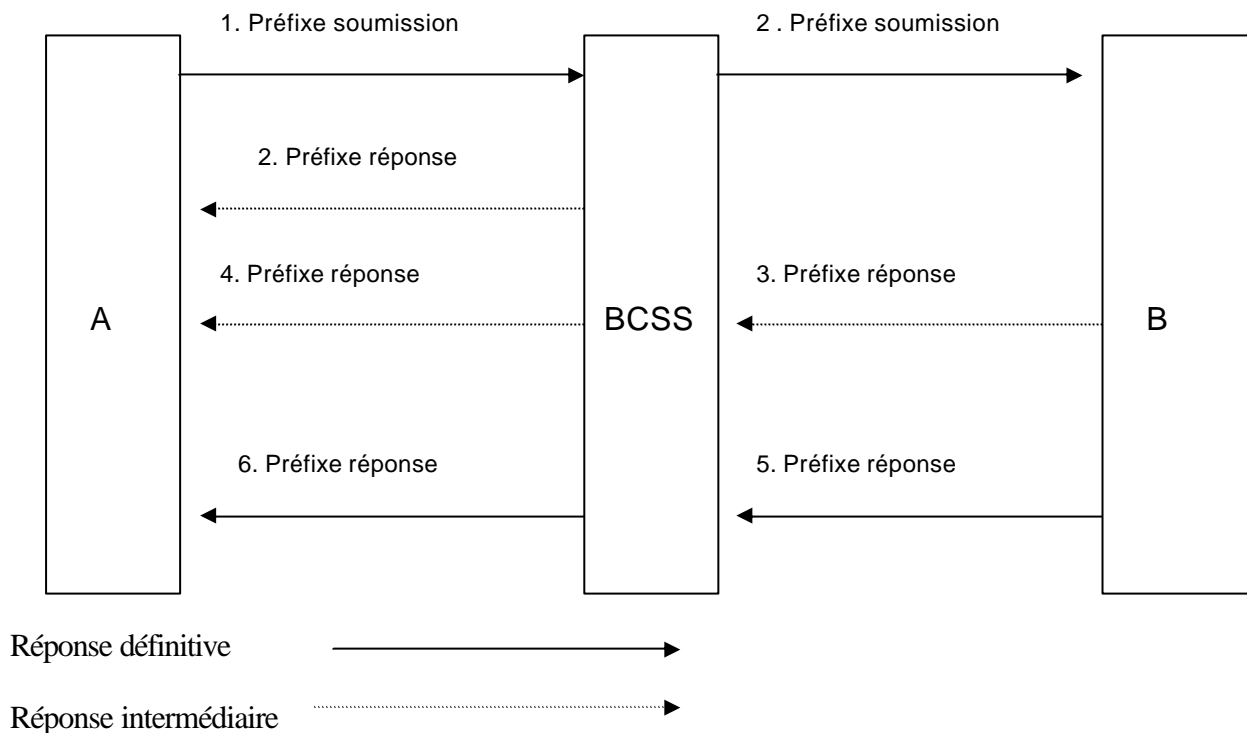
1. Préfixe soumission

2 . Préfixe soumission

2. Préfixe réponse

4. Préfixe réponse

3. Préfixe réponse

A

BCSS

B

6. Préfixe réponse

5. Préfixe réponse

Réponse définitive

Réponse intermédiaire